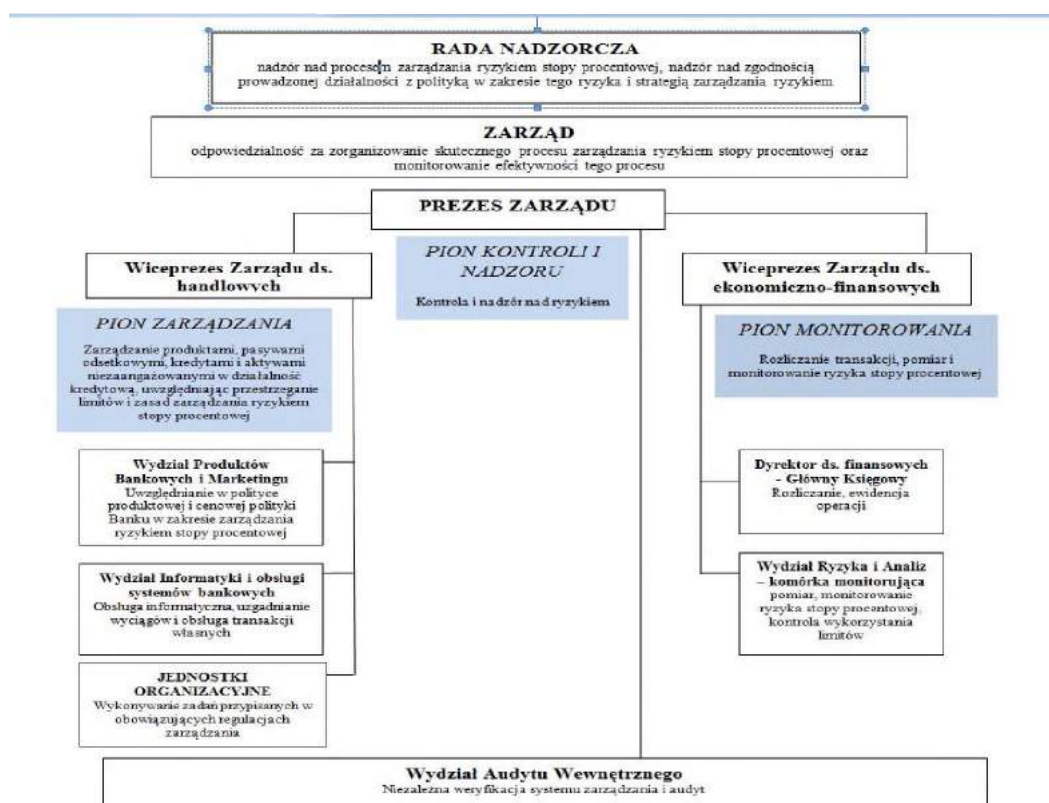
RADA NADZORCZA
nadzór nad procesem zarządzania ryzykiem stopy procentowej, nadzór nad zgodnością prowadzonej działalności z polityką w zakresie tego ryzyka i strategią zarządzania ryzykiem

ZARZĄD
odpowiedzialność za zorganizowanie skutecznego procesu zarządzania ryzykiem stopy procentowej oraz monitorowanie efektywności tego procesu

PREZES ZARZĄDU

Wiceprezes Zarządu ds. handlowych

PION KONTROLI I NADZORU
Kontrola i nadzór nad ryzykiem

Wiceprezes Zarządu ds. ekonomiczno-finansowych

PION ZARZĄDZANIA
Zarządzanie produktami, pasywami odsetkowymi, kredytami i aktywami niezaangażowanymi w działalność kredytową, uwzględniając przestrzeganie limitów i zasad zarządzania ryzykiem stopy procentowej

PION MONITOROWANIA
Rozliczanie transakcji, pomiar i monitorowanie ryzyka stopy procentowej

Wydział Produktów Bankowych i Marketingu
Uwzględnianie w polityce produktowej i cenowej polityki Banku w zakresie zarządzania ryzykiem stopy procentowej

Dyrektor ds. finansowych - Główny Księgowy
Rozliczanie, ewidencja operacji

Wydział Informatyki i obsługi systemów bankowych
Obsługa informatyczna, uzgadnianie wyciągów i obsługa transakcji własnych

Wydział Ryzyka i Analiz – komórka monitorująca
pomiar, monitorowanie ryzyka stopy procentowej, kontrola wykorzystania limitów

JEDNOSTKI ORGANIZACYJNE
Wykonywanie zadań przypisanych w obowiązujących regulacjach zarządzania

Wydział Audytu Wewnętrznego
Niezależna weryfikacja systemu zarządzania i audyt